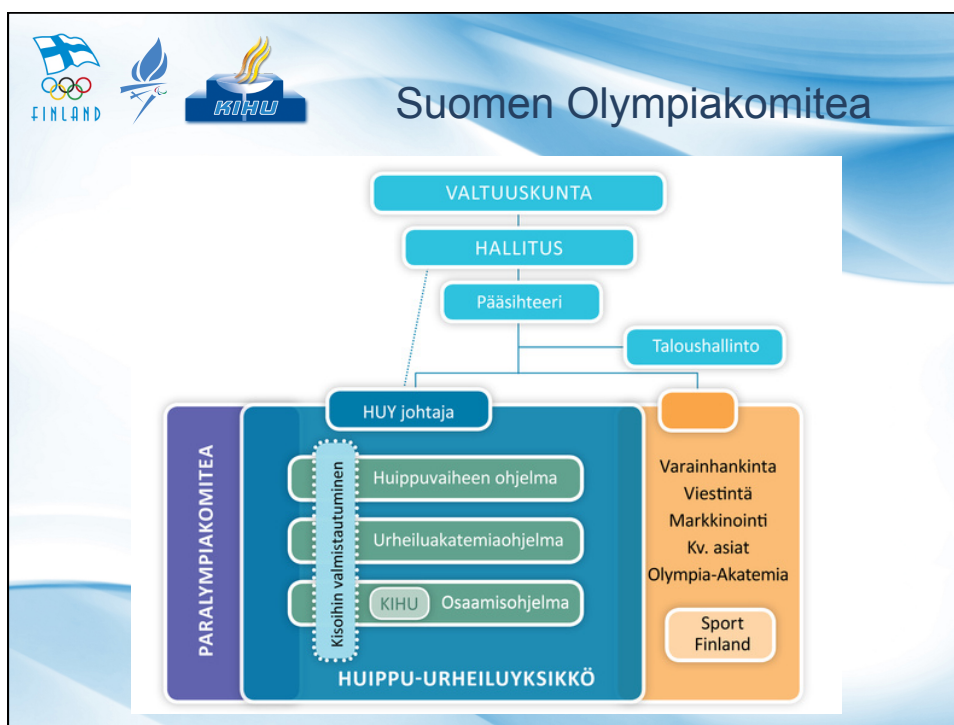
FINLAND

KIHU

Suomen Olympiakomitea

VALTUUSKUNTA

HALLITUS

Pääsihteeri

Taloushallinto

HUY johtaja

PARALYMPIAKOMITEA

Kisoihin valmistautuminen

Huippuvaiheen ohjelma

Urheiluakatemiaohjelma

KIHU Osaamisohjelma

HUIPPU-URHEILUYKSIKKÖ

Varainhankinta
Viestintä
Markkinointi
Kv. asiat
Olympia-Akatemia

Sport Finland